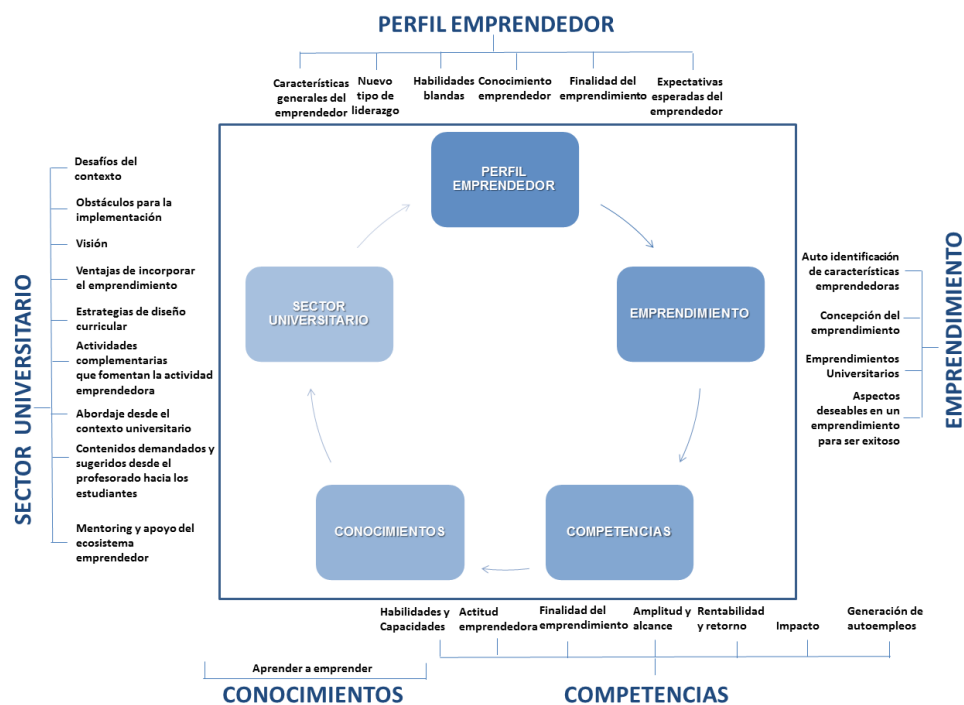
PERFIL EMPRENDEDOR

Características generales del emprendedor
Nuevo tipo de liderazgo
Habilidades blandas
Conocimiento emprendedor
Finalidad del emprendimiento
Expectativas esperadas del emprendedor

SECTOR UNIVERSITARIO

Desafíos del contexto
Obstáculos para la implementación
Visión
Ventajas de incorporar el emprendimiento
Estrategias de diseño curricular
Actividades complementarias que fomentan la actividad emprendedora
Abordaje desde el contexto universitario
Contenidos demandados y sugeridos desde el profesorado hacia los estudiantes
Mentoring y apoyo del ecosistema emprendedor

PERFIL EMPRENDEDOR

EMPRENDIMIENTO

COMPETENCIAS

CONOCIMIENTOS

SECTOR UNIVERSITARIO

EMPRENDIMIENTO

Auto identificación de características emprendedoras
Concepción del emprendimiento
Emprendimientos Universitarios
Aspectos deseables en un emprendimiento para ser exitoso

Habilidades y Capacidades
Actitud emprendedora
Finalidad del emprendimiento
Amplitud y alcance
Rentabilidad y retorno
Impacto
Generación de autoempleos

Aprender a emprender

CONOCIMIENTOS

COMPETENCIAS